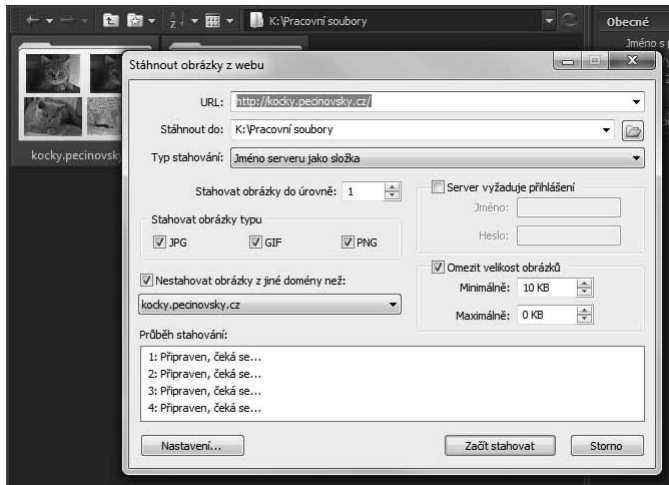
K:\Pracovní soubory

Obecné

Jméno s

kocky.pecinovsk

Stáhnout obrázky z webu

URL: http://kocky.pecinovsky.cz/

Stáhnout do: K:\Pracovní soubory

Typ stahování: Jméno serveru jako složka

Stahovat obrázky do úrovně: 1

Stahovat obrázky typu

JPG GIF PNG

Server vyžaduje přihlášení

Jméno:

Heslo:

Nestahovat obrázky z jiné domény než:

kocky.pecinovsky.cz

Omezit velikost obrázků

Minimálně: 10 KB

Maximálně: 0 KB

Průběh stahování:

1: Připraven, čeká se...
2: Připraven, čeká se...
3: Připraven, čeká se...
4: Připraven, čeká se...

Nastavení...

Začít stahovat

Storno